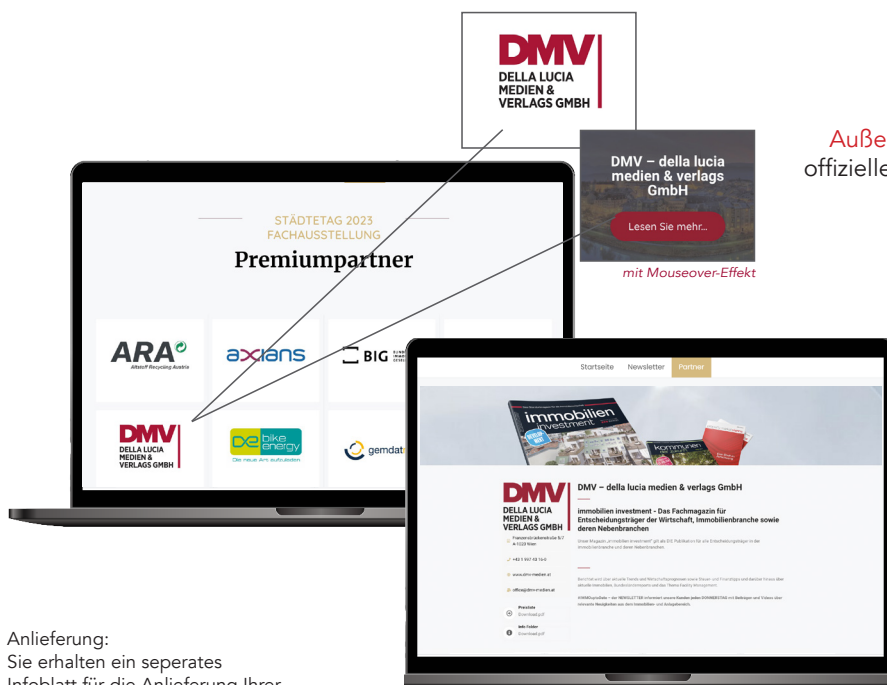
DMV
DELLA LUCIA
MEDIEN &
VERLAGS GMBH

DMV – della lucia medien & verlags GmbH

Lesen Sie mehr...

mit Mouseover-Effekt

Auße
offizielle

STÄDTETAG 2023
FACHAUSSTELLUNG

Premiumpartner

ARA
Altstoff Recycling Austria

axians

BIG

DMV
DELLA LUCIA
MEDIEN &
VERLAGS GMBH

bike energy
Die neue Art aufzuladen

gemdat

Startseite Newsletter Partner

immobilien investment

kommunen

DMV
DELLA LUCIA
MEDIEN &
VERLAGS GMBH

DMV – della lucia medien & verlags GmbH

immobilien investment - Das Fachmagazin für Entscheidungsträger der Wirtschaft, Immobilienbranche sowie deren Nebenbranchen

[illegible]

Presseinfo
Download pdf

Info-Folder
Download pdf

Anlieferung:
Sie erhalten ein seperates
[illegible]